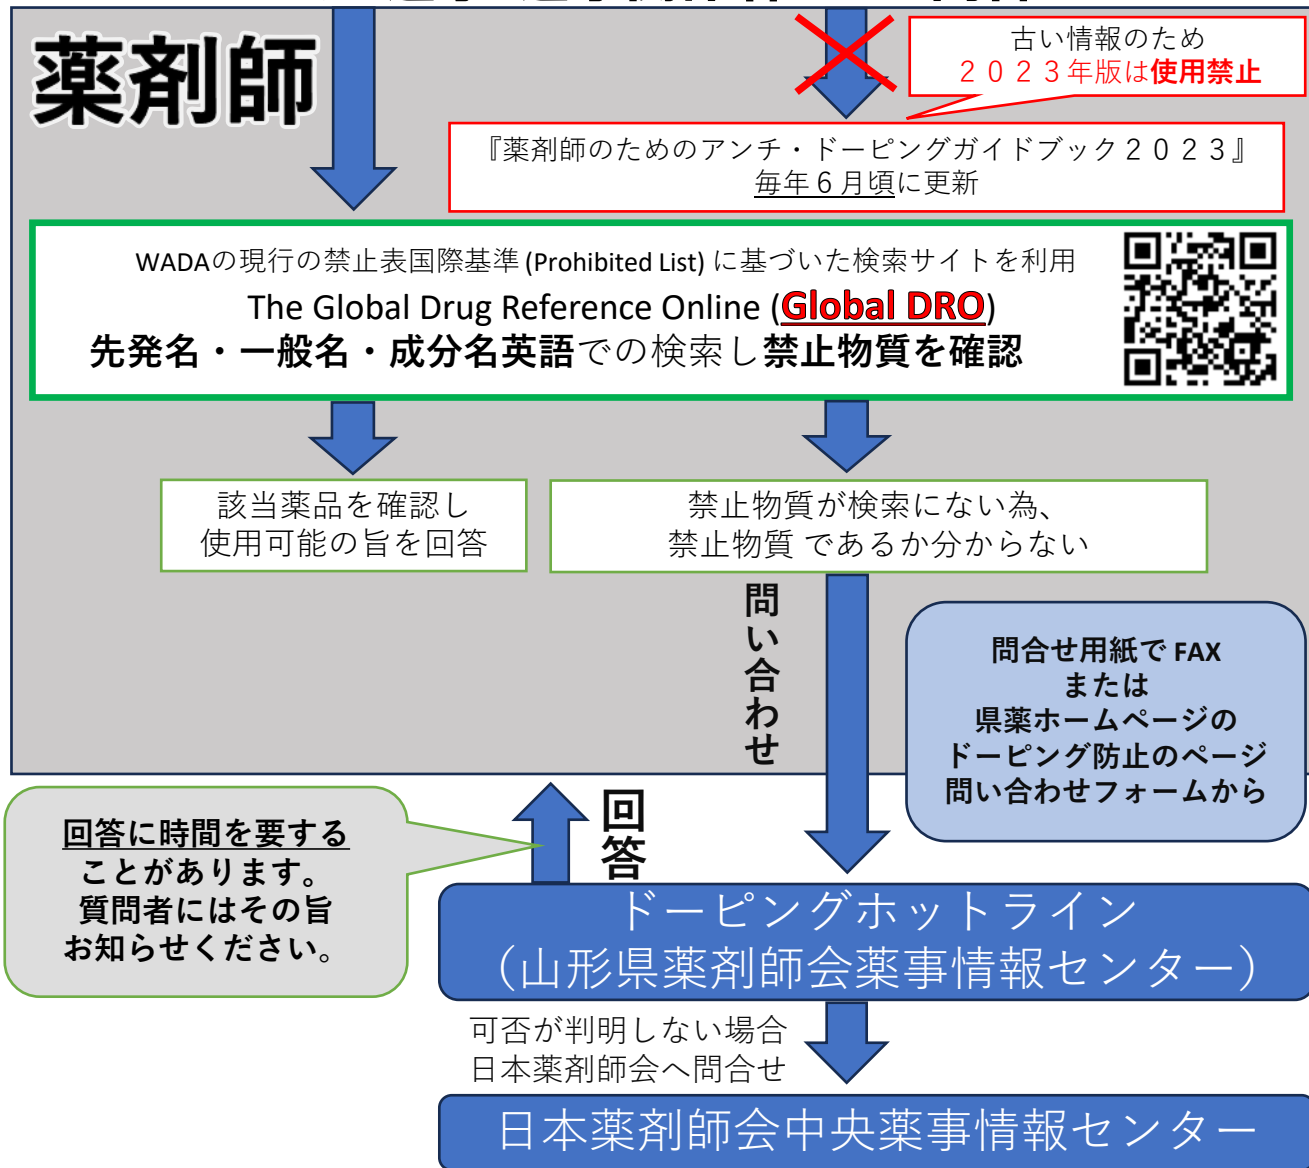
薬剤師

古い情報のため
２０２３年版は使用禁止

『薬剤師のためのアンチ・ドーピングガイドブック２０２３』
毎年６月頃に更新

WADAの現行の禁止表国際基準 (Prohibited List) に基づいた検索サイトを利用
The Global Drug Reference Online (Global DRO)
先発名・一般名・成分名英語での検索し禁止物質を確認

該当薬品を確認し
使用可能の旨を回答

禁止物質が検索にない為、
禁止物質 であるか分からない

問い合わせ

問合せ用紙で FAX
または
県薬ホームページの
ドーピング防止のページ
問い合わせフォームから

回答に時間を要する
ことがあります。
質問者にはその旨
お知らせください。

回答

ドーピングホットライン
（山形県薬剤師会薬事情報センター）

可否が判明しない場合
日本薬剤師会へ問合せ

日本薬剤師会中央薬事情報センター